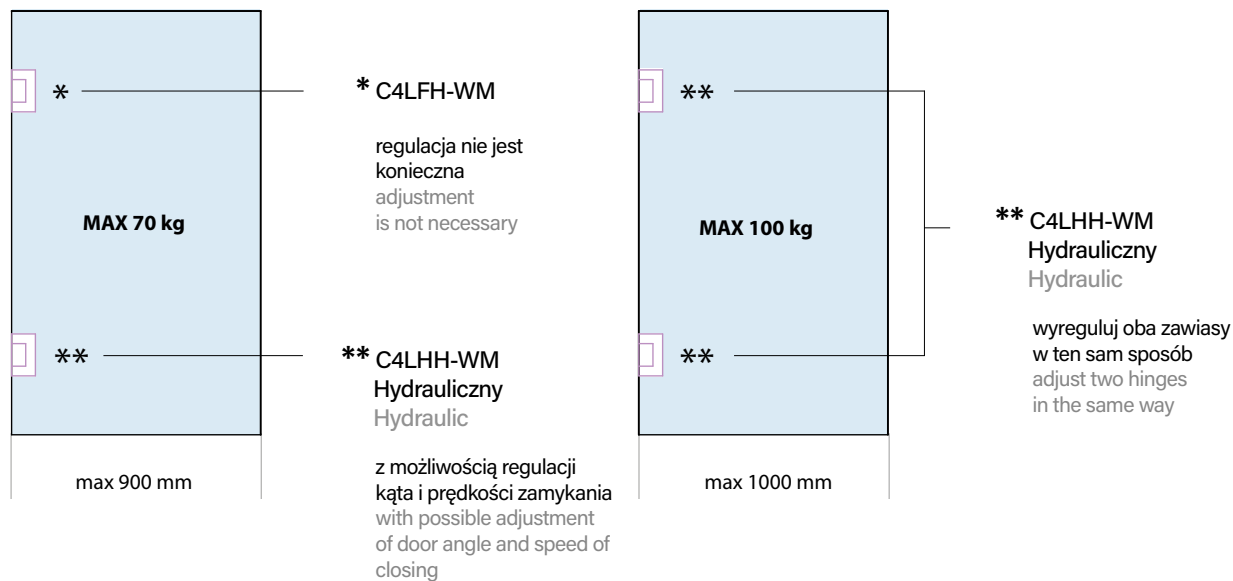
*

MAX 70 kg

**

max 900 mm

* C4LFH-WM

regulacja nie jest konieczna
adjustment is not necessary

** C4LHH-WM
Hydrauliczny
Hydraulic

z możliwością regulacji kąta i prędkości zamykania
with possible adjustment of door angle and speed of closing

**

MAX 100 kg

**

max 1000 mm

** C4LHH-WM
Hydrauliczny
Hydraulic

wyreguluj oba zawiasy w ten sam sposób
adjust two hinges in the same way